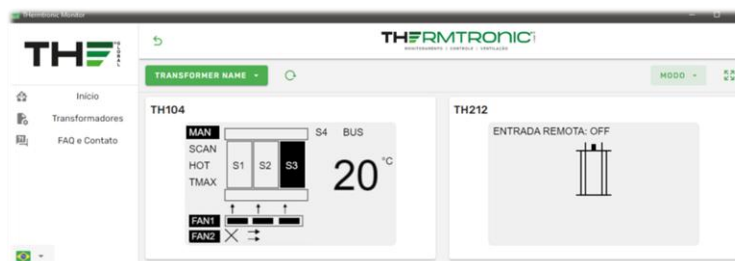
Thermtronic Monitor

TH GLOBAL

Início
Transformadores
FAQ e Contato

THERMTRONIC
MONITORAMENTO | CONTROLE | VENTILAÇÃO

TRANSFORMER NAME
MODO

TH104
MAN
SCAN
HOT
TMAX
S1 S2 S3
S4 BUS
20 °C
FAN1
FAN2

TH212
ENTRADA REMOTA: OFF